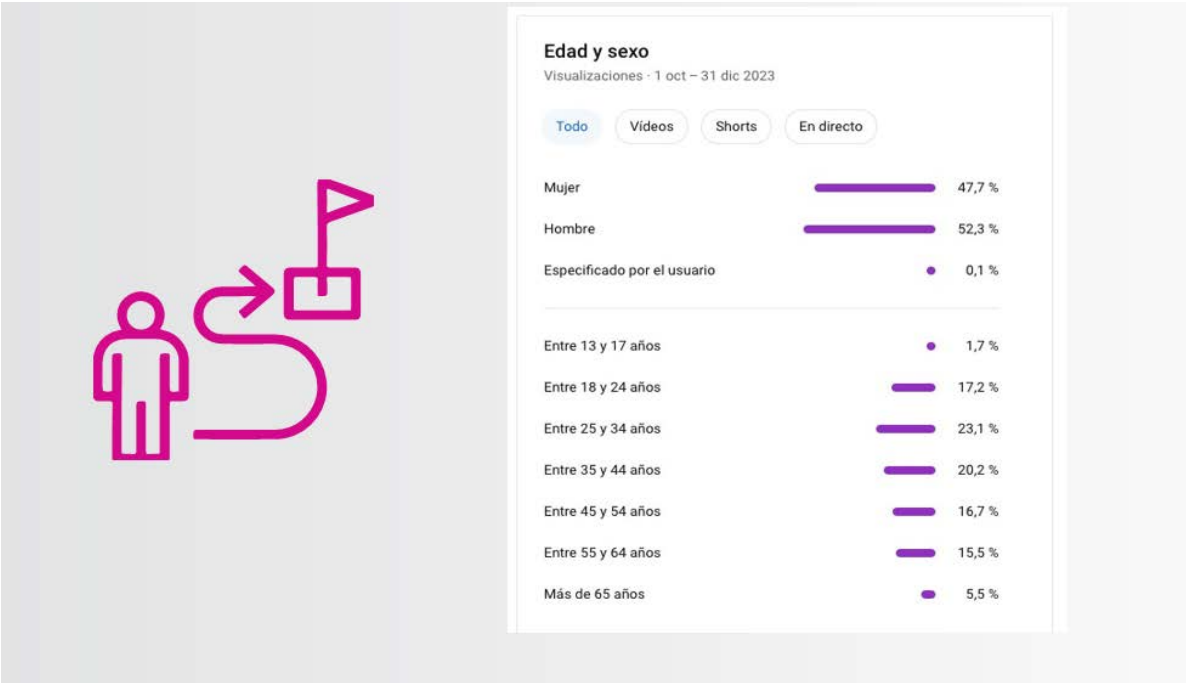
Edad y sexo
Visualizaciones · 1 oct – 31 dic 2023

Todo | Vídeos | Shorts | En directo

Mujer 47,7 %
Hombre 52,3 %
Especificado por el usuario 0,1 %

Entre 13 y 17 años 1,7 %
Entre 18 y 24 años 17,2 %
Entre 25 y 34 años 23,1 %
Entre 35 y 44 años 20,2 %
Entre 45 y 54 años 16,7 %
Entre 55 y 64 años 15,5 %
Más de 65 años 5,5 %